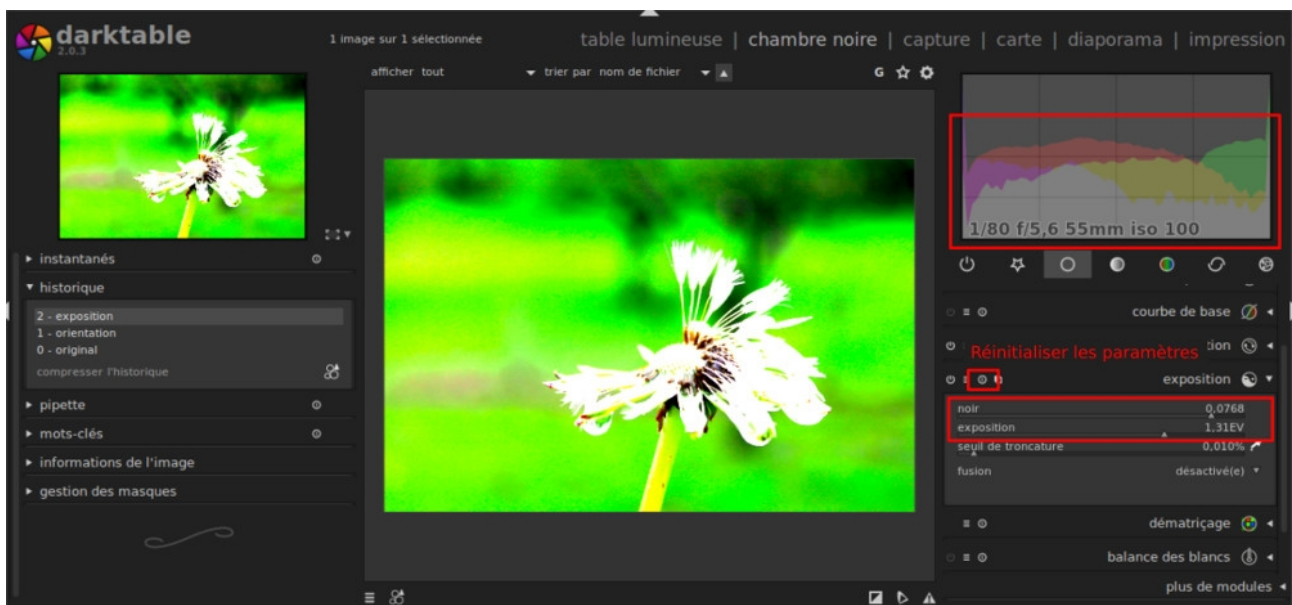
darktable
2.0.3

1 image sur 1 sélectionnée

table lumineuse | chambre noire | capture | carte | diaporama | impression

afficher tout

trier par nom de fichier

G

1/80 f/5,6 55mm iso 100

▸ instantanés

▾ historique

2 - exposition
1 - orientation
0 - original

compresser l'historique

▸ pipette

▸ mots-clés

▸ informations de l'image

▸ gestion des masques

courbe de base

Réinitialiser les paramètres

tion

exposition

noir 0,0768

exposition 1,31EV

seuil de troncature 0,010%

fusion désactivé(e)

dématriçage

balance des blancs

plus de modules